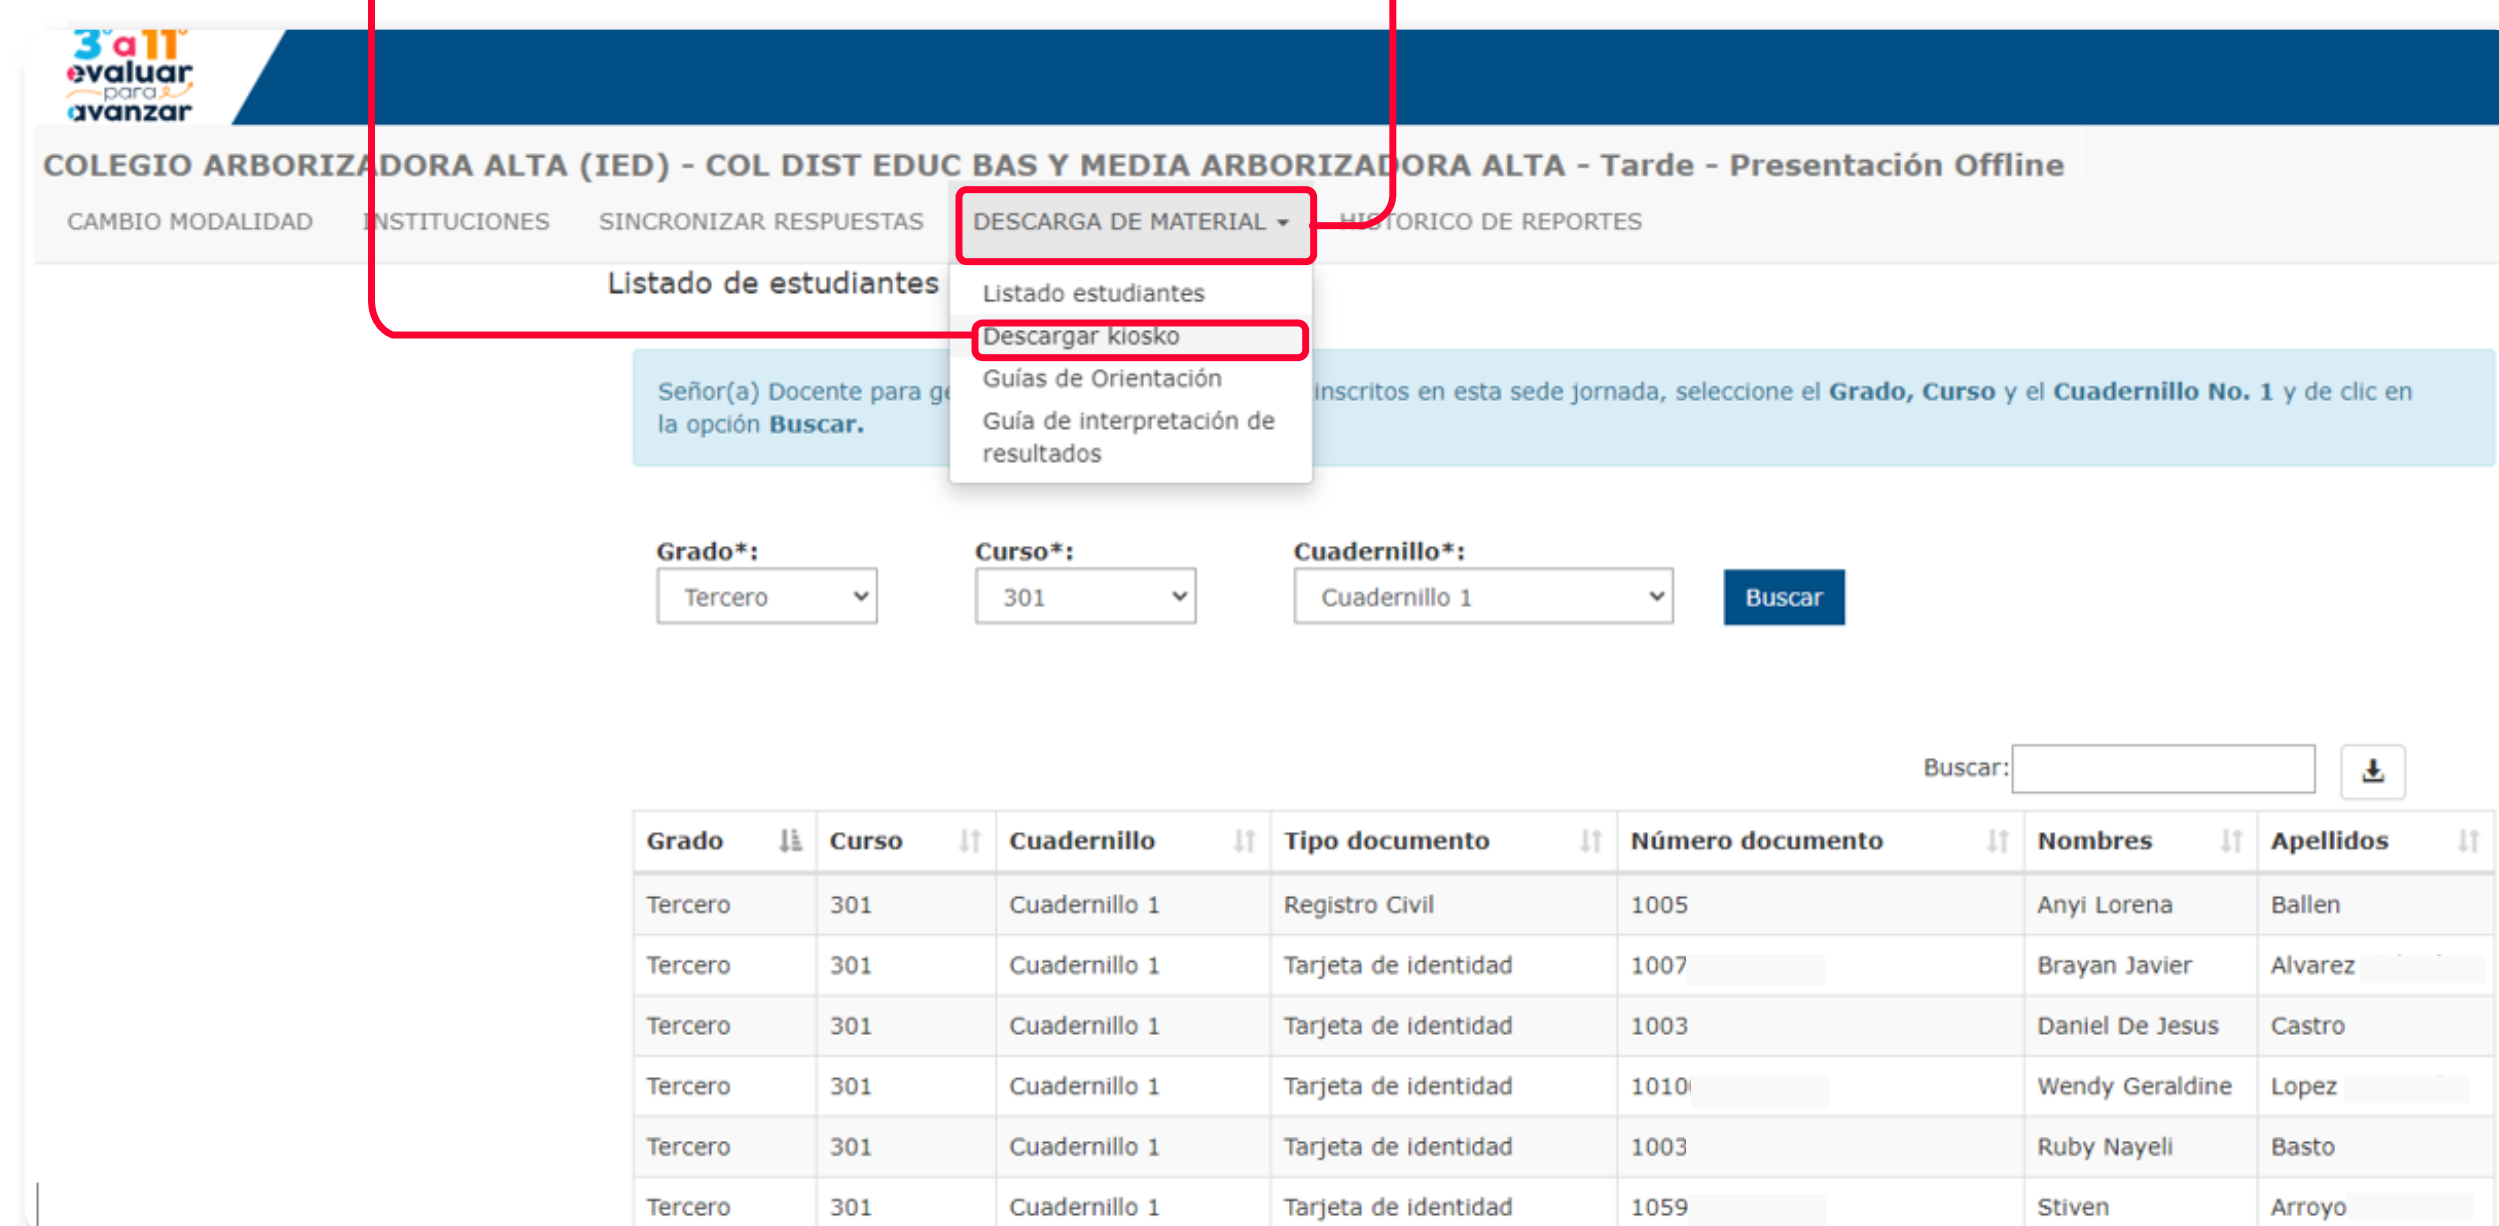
3° a 11° evaluar para avanzar

COLEGIO ARBORIZADORA ALTA (IED) - COL DIST EDUC BAS Y MEDIA ARBORIZADORA ALTA - Tarde - Presentación Offline

CAMBIO MODALIDAD INSTITUCIONES SINCRONIZAR RESPUESTAS DESCARGA DE MATERIAL HISTORICO DE REPORTES

Listado de estudiantes

Listado estudiantes
Descargar kiosko
Guías de Orientación
Guía de interpretación de resultados

Señor(a) Docente para ge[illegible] inscritos en esta sede jornada, seleccione el **Grado, Curso** y el **Cuadernillo No. 1** y de clic en la opción **Buscar.**

Grado*: Tercero
Curso*: 301
Cuadernillo*: Cuadernillo 1
Buscar

Buscar:

| Grado | Curso | Cuadernillo | Tipo documento | Número documento | Nombres | Apellidos |
|---|---|---|---|---|---|---|
| Tercero | 301 | Cuadernillo 1 | Registro Civil | 1005 | Anyi Lorena | Ballen |
| Tercero | 301 | Cuadernillo 1 | Tarjeta de identidad | 1007 | Brayan Javier | Alvarez |
| Tercero | 301 | Cuadernillo 1 | Tarjeta de identidad | 1003 | Daniel De Jesus | Castro |
| Tercero | 301 | Cuadernillo 1 | Tarjeta de identidad | 1010 | Wendy Geraldine | Lopez |
| Tercero | 301 | Cuadernillo 1 | Tarjeta de identidad | 1003 | Ruby Nayeli | Basto |
| Tercero | 301 | Cuadernillo 1 | Tarjeta de identidad | 1059 | Stiven | Arroyo |